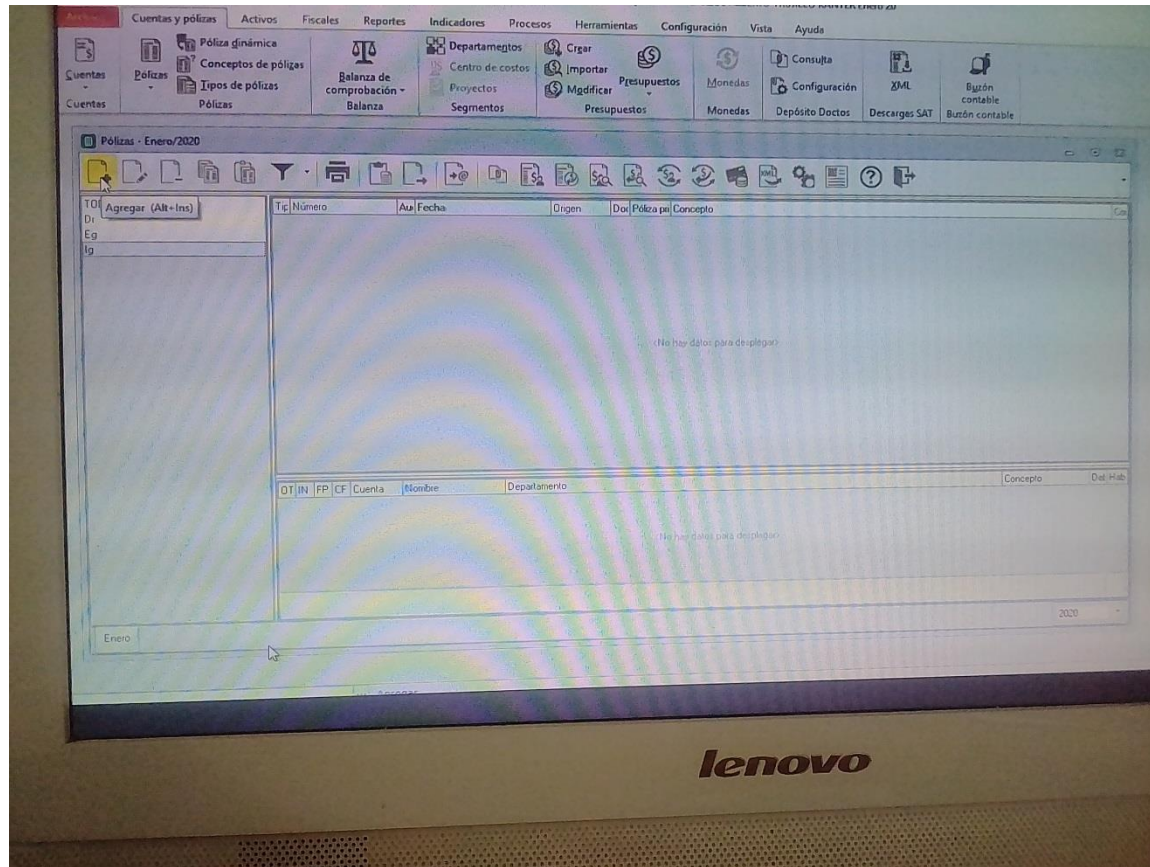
Archivo | Cuentas y pólizas | Activos | Fiscales | Reportes | Indicadores | Procesos | Herramientas | Configuración | Vista | Ayuda

Cuentas
Cuentas
Pólizas
Póliza dinámica
Conceptos de pólizas
Tipos de pólizas
Pólizas
Balanza de comprobación
Balanza
Departamentos
Centro de costos
Proyectos
Segmentos
Crear
Importar
Modificar
Presupuestos
Presupuestos
Monedas
Monedas
Consulta
Configuración
Depósito Doctos
Descargas SAT
XML
Botón contable
Botón contable

Pólizas - Enero/2020

Agregar (Alt+Ins)

TO
Di
Eg
Ig

| Tip | Número | Au | Fecha | Origen | Doc | Póliza pa | Concepto |
|---|---|---|---|---|---|---|---|

(No hay datos para desplegar)

| OT | IN | FP | CF | Cuenta | Nombre | Departamento | Concepto | Deb | Hab |
|---|---|---|---|---|---|---|---|---|---|

(No hay datos para desplegar)

2020

Enero

lenovo